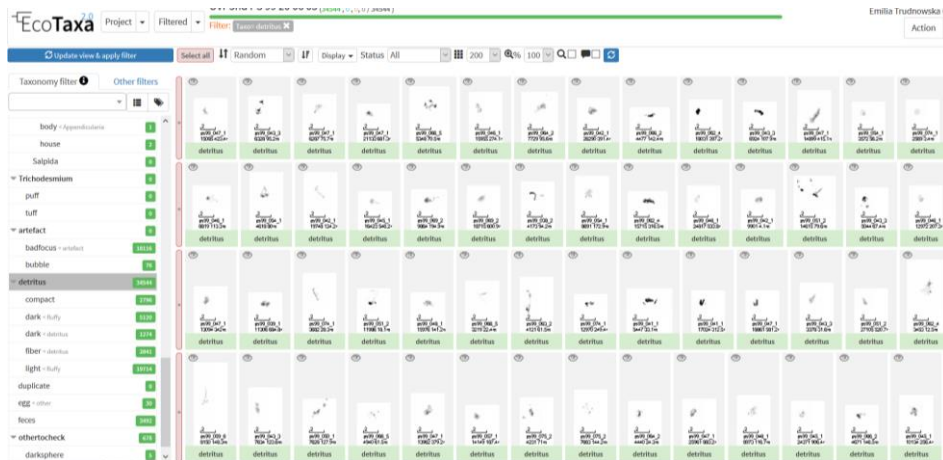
EcoTaxa 2.0 Project Filtered Filter: Taxo: detritus

Emilia Trudnowska
Action

Update view & apply filter

Select all Random Display Status All 200 100

Taxonomy filter Other filters

body < Appendicularia 1
house 2
Salpida 0
Trichodesmium 0
puff 0
tuff 0
artefact 0
badfocus < artefact 18116
bubble 76
detritus 34544
compact 2790
dark < fluffy 1129
dark < detritus 1274
fiber < detritus 3841
light < fluffy 18714
duplicate 0
egg < other 39
feces 5802
othertocheck 478
darksphere 5

detritus detritus detritus detritus detritus detritus detritus detritus detritus detritus detritus detritus detritus detritus
detritus detritus detritus detritus detritus detritus detritus detritus detritus detritus detritus detritus detritus detritus
detritus detritus detritus detritus detritus detritus detritus detritus detritus detritus detritus detritus detritus detritus
detritus detritus detritus detritus detritus detritus detritus detritus detritus detritus detritus detritus detritus detritus